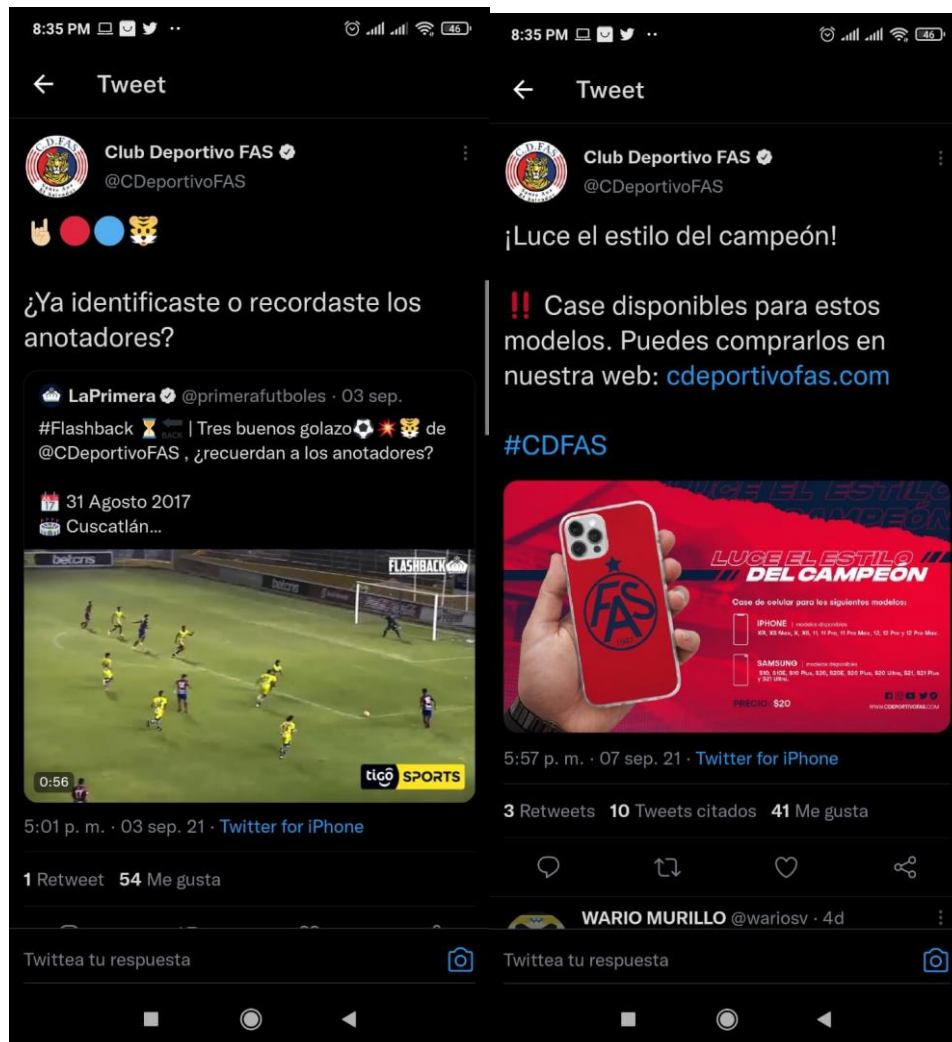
8:35 PM

Tweet

Club Deportivo FAS
@CDeportivoFAS

🤘🔴🔵🐯

¿Ya identificaste o recordaste los anotadores?

LaPrimera @primerafutboles · 03 sep.
#Flashback ⏳🔙 | Tres buenos golazo⚽💥🐯 de @CDeportivoFAS , ¿recuerdan a los anotadores?

📅 31 Agosto 2017
🏟 Cuscatlán...

FLASHBACK
tigo SPORTS
0:56

5:01 p. m. · 03 sep. 21 · Twitter for iPhone

1 Retweet 54 Me gusta

Twittea tu respuesta

8:35 PM

Tweet

Club Deportivo FAS
@CDeportivoFAS

¡Luce el estilo del campeón!

‼️ Case disponibles para estos modelos. Puedes comprarlos en nuestra web: cdeportivofas.com

#CDFAS

LUCE EL ESTILO DEL CAMPEÓN
Case de celular para los siguientes modelos:
IPHONE | modelos disponibles
XR, XS Max, X, XS, 11, 11 Pro, 11 Pro Max, 12, 12 Pro y 12 Pro Max.
SAMSUNG | modelos disponibles
S10, S10E, S10 Plus, S20, S20E, S20 Plus, S20 Ultra, S21, S21 Plus y S21 Ultra.
PRECIO: $20
WWW.CDEPORTIVOFAS.COM

5:57 p. m. · 07 sep. 21 · Twitter for iPhone

3 Retweets 10 Tweets citados 41 Me gusta

WARIO MURILLO @wariosv · 4d

Twittea tu respuesta